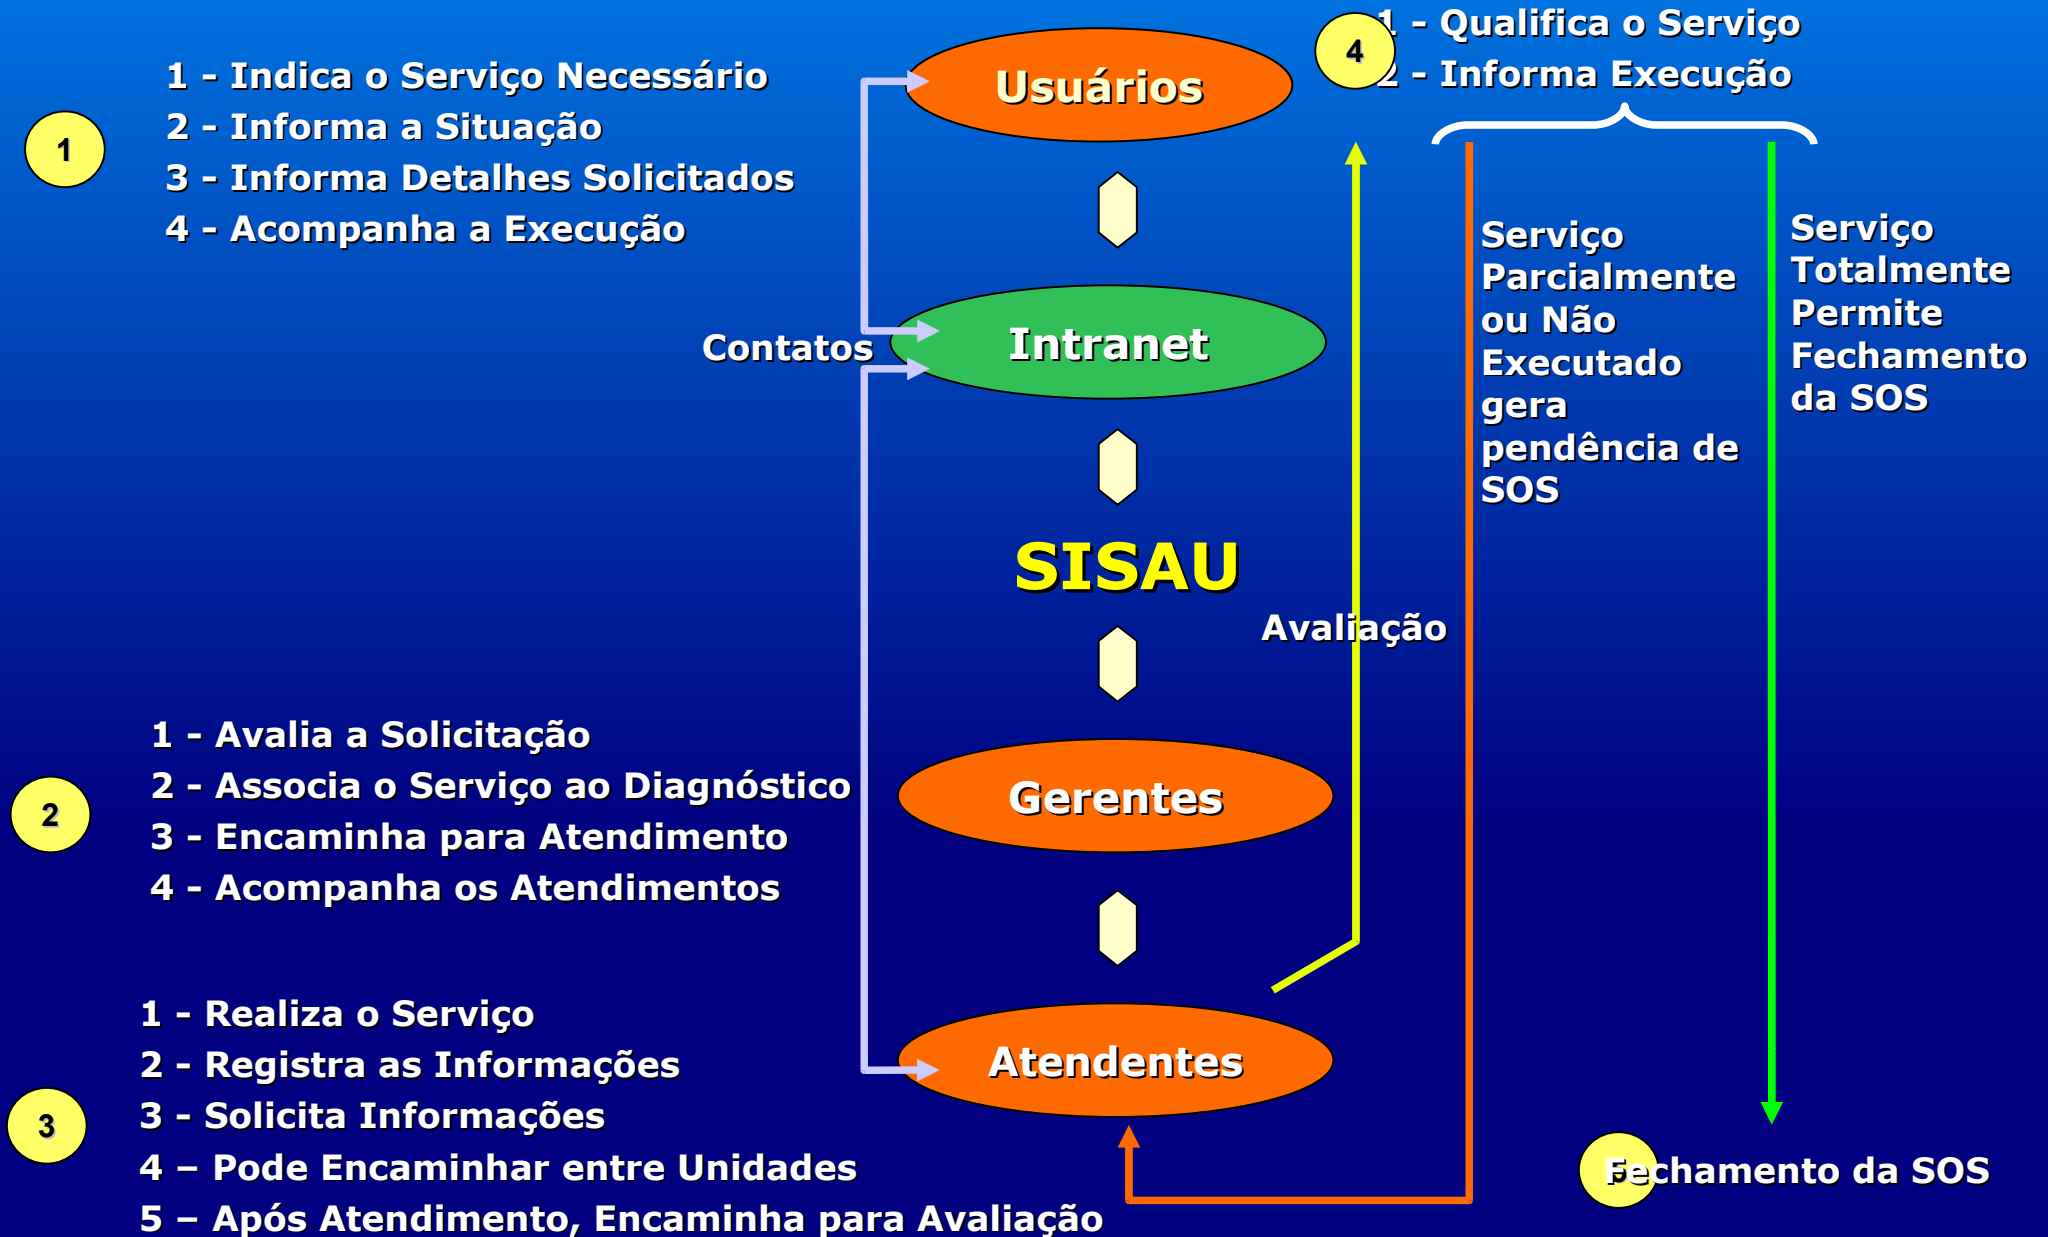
1

1 - Indica o Serviço Necessário
2 - Informa a Situação
3 - Informa Detalhes Solicitados
4 - Acompanha a Execução

Usuários

4

1 - Qualifica o Serviço
2 - Informa Execução

Contatos

Intranet

Serviço Parcialmente ou Não Executado gera pendência de SOS

Serviço Totalmente Permite Fechamento da SOS

SISAU

Avaliação

2

1 - Avalia a Solicitação
2 - Associa o Serviço ao Diagnóstico
3 - Encaminha para Atendimento
4 - Acompanha os Atendimentos

Gerentes

3

1 - Realiza o Serviço
2 - Registra as Informações
3 - Solicita Informações
4 – Pode Encaminhar entre Unidades
5 – Após Atendimento, Encaminha para Avaliação

Atendentes

Fechamento da SOS